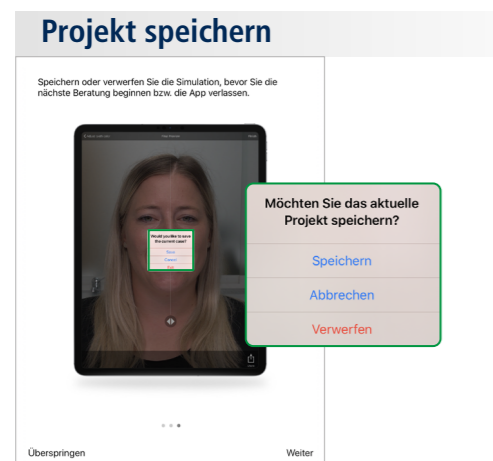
Projekt speichern

Speichern oder verwerfen Sie die Simulation, bevor Sie die nächste Beratung beginnen bzw. die App verlassen.

Would you like to save the current case?
Save
Cancel
Quit

Möchten Sie das aktuelle Projekt speichern?
Speichern
Abbrechen
Verwerfen

Überspringen
Weiter